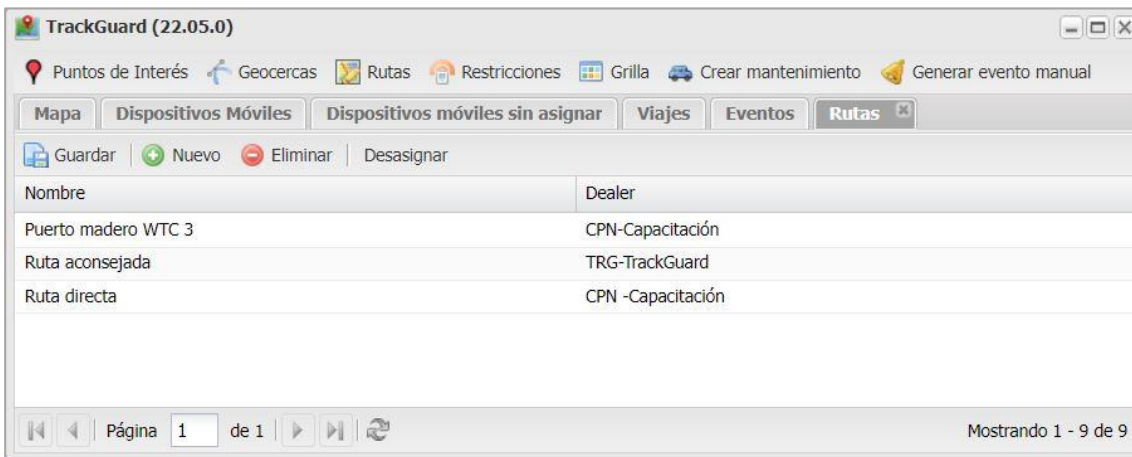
TrackGuard (22.05.0)

Puntos de Interés Geocercas Rutas Restricciones Grilla Crear mantenimiento Generar evento manual

Mapa | Dispositivos Móviles | Dispositivos móviles sin asignar | Viajes | Eventos | Rutas

Guardar | Nuevo | Eliminar | Desasignar

| Nombre | Dealer |
|---|---|
| Puerto madero WTC 3 | CPN-Capacitación |
| Ruta aconsejada | TRG-TrackGuard |
| Ruta directa | CPN -Capacitación |

Página 1 de 1

Mostrando 1 - 9 de 9